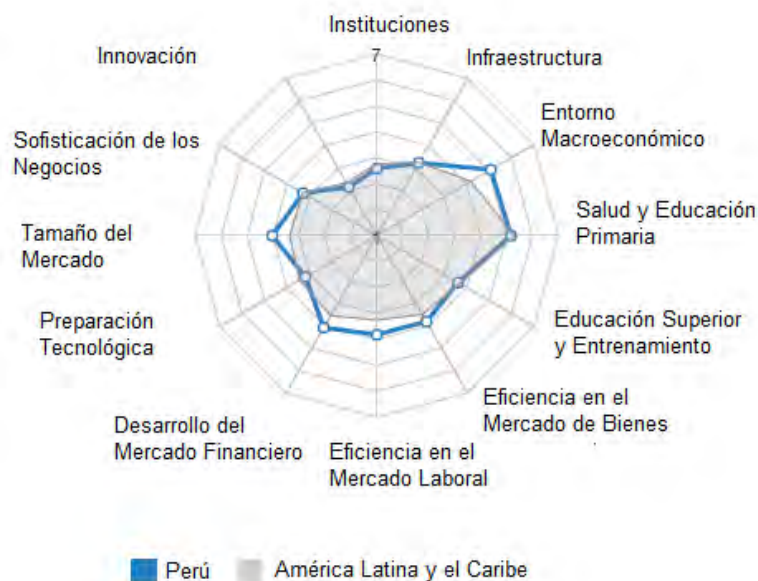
Instituciones
7
Infraestructura
Entorno Macroeconómico
Salud y Educación Primaria
Educación Superior y Entrenamiento
Eficiencia en el Mercado de Bienes
Eficiencia en el Mercado Laboral
Desarrollo del Mercado Financiero
Preparación Tecnológica
Tamaño del Mercado
Sofisticación de los Negocios
Innovación

Perú
América Latina y el Caribe